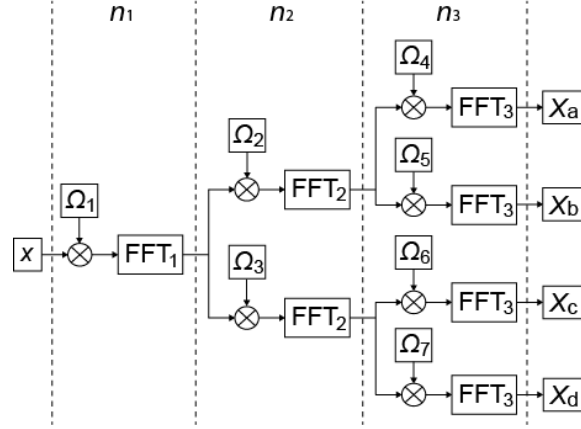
$n_1$ $n_2$ $n_3$

$\Omega_1$ $x$ $\otimes$ $FFT_1$

$\Omega_2$ $\otimes$ $FFT_2$

$\Omega_3$ $\otimes$ $FFT_2$

$\Omega_4$ $\otimes$ $FFT_3$ $X_a$

$\Omega_5$ $\otimes$ $FFT_3$ $X_b$

$\Omega_6$ $\otimes$ $FFT_3$ $X_c$

$\Omega_7$ $\otimes$ $FFT_3$ $X_d$